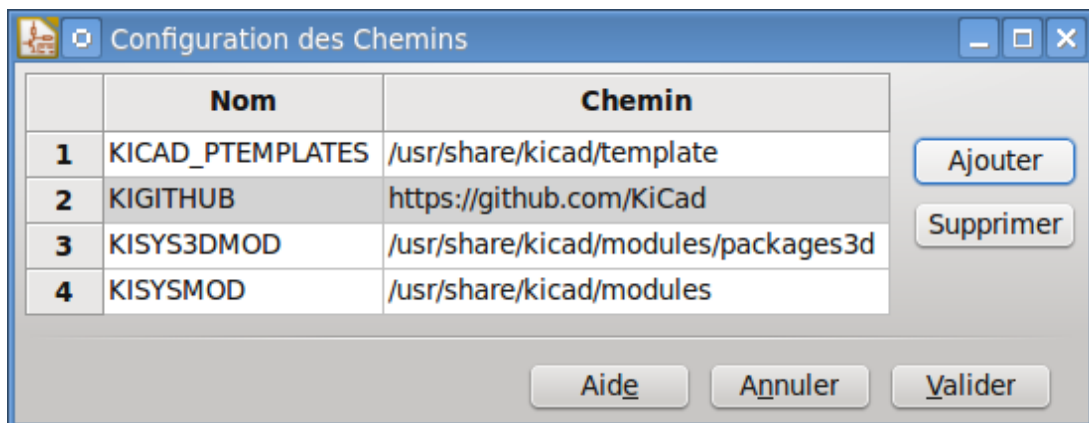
Configuration des Chemins

| | Nom | Chemin |
|---|---|---|
| 1 | KICAD_PTEMPLATES | /usr/share/kicad/template |
| 2 | KIGITHUB | https://github.com/KiCad |
| 3 | KISYS3DMOD | /usr/share/kicad/modules/packages3d |
| 4 | KISYSMOD | /usr/share/kicad/modules |

Ajouter

Supprimer

Aide Annuler Valider